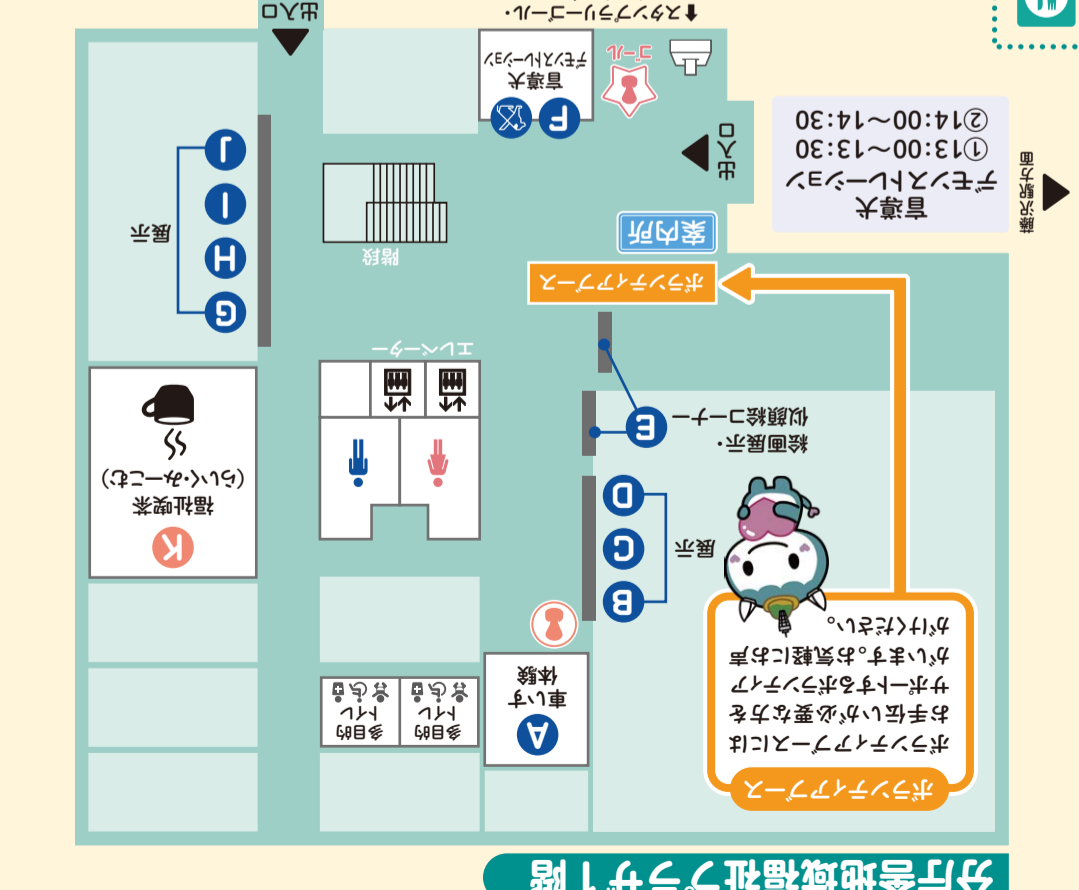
分庁舎地域福祉プラザ1階

ボランティアブース

ボランティアブースには お手伝いが必要な方を サポートするボランティア がいます。お気軽にお声 がけください。

車いす 体験

A

多目的 トイレ

多目的 トイレ

K

福祉喫茶 (ぶらっと・ぺいんと)

展示

B

C

D

展示

E

絵画展示・ 似顔絵コーナー

エレベーター

G

H

I

J

展示

階段

ボランティアブース

案内所

盲導犬 デモンストレーション
①13:00～13:30
②14:00～14:30

藤沢駅方面

出入口

F

盲導犬 デモンストレーション

ゴール

スタンプラリーゴール

出入口